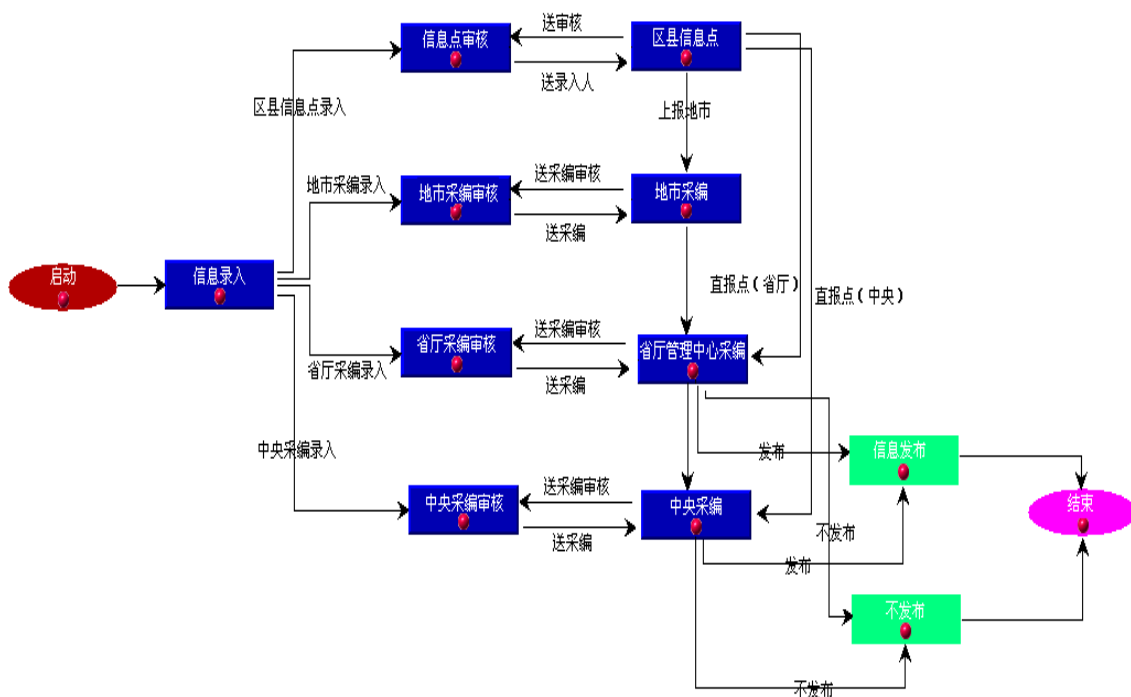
信息点审核
送审核
区县信息点
送录入人
区县信息点录入
上报地市
地市采编录入
地市采编审核
送采编审核
地市采编
送采编
启动
信息录入
直报点（省厅）
直报点（中央）
省厅采编审核
送采编审核
省厅管理中心采编
省厅采编录入
送采编
中央采编录入
发布
信息发布
结束
中央采编审核
送采编审核
中央采编
送采编
不发布
发布
不发布
不发布